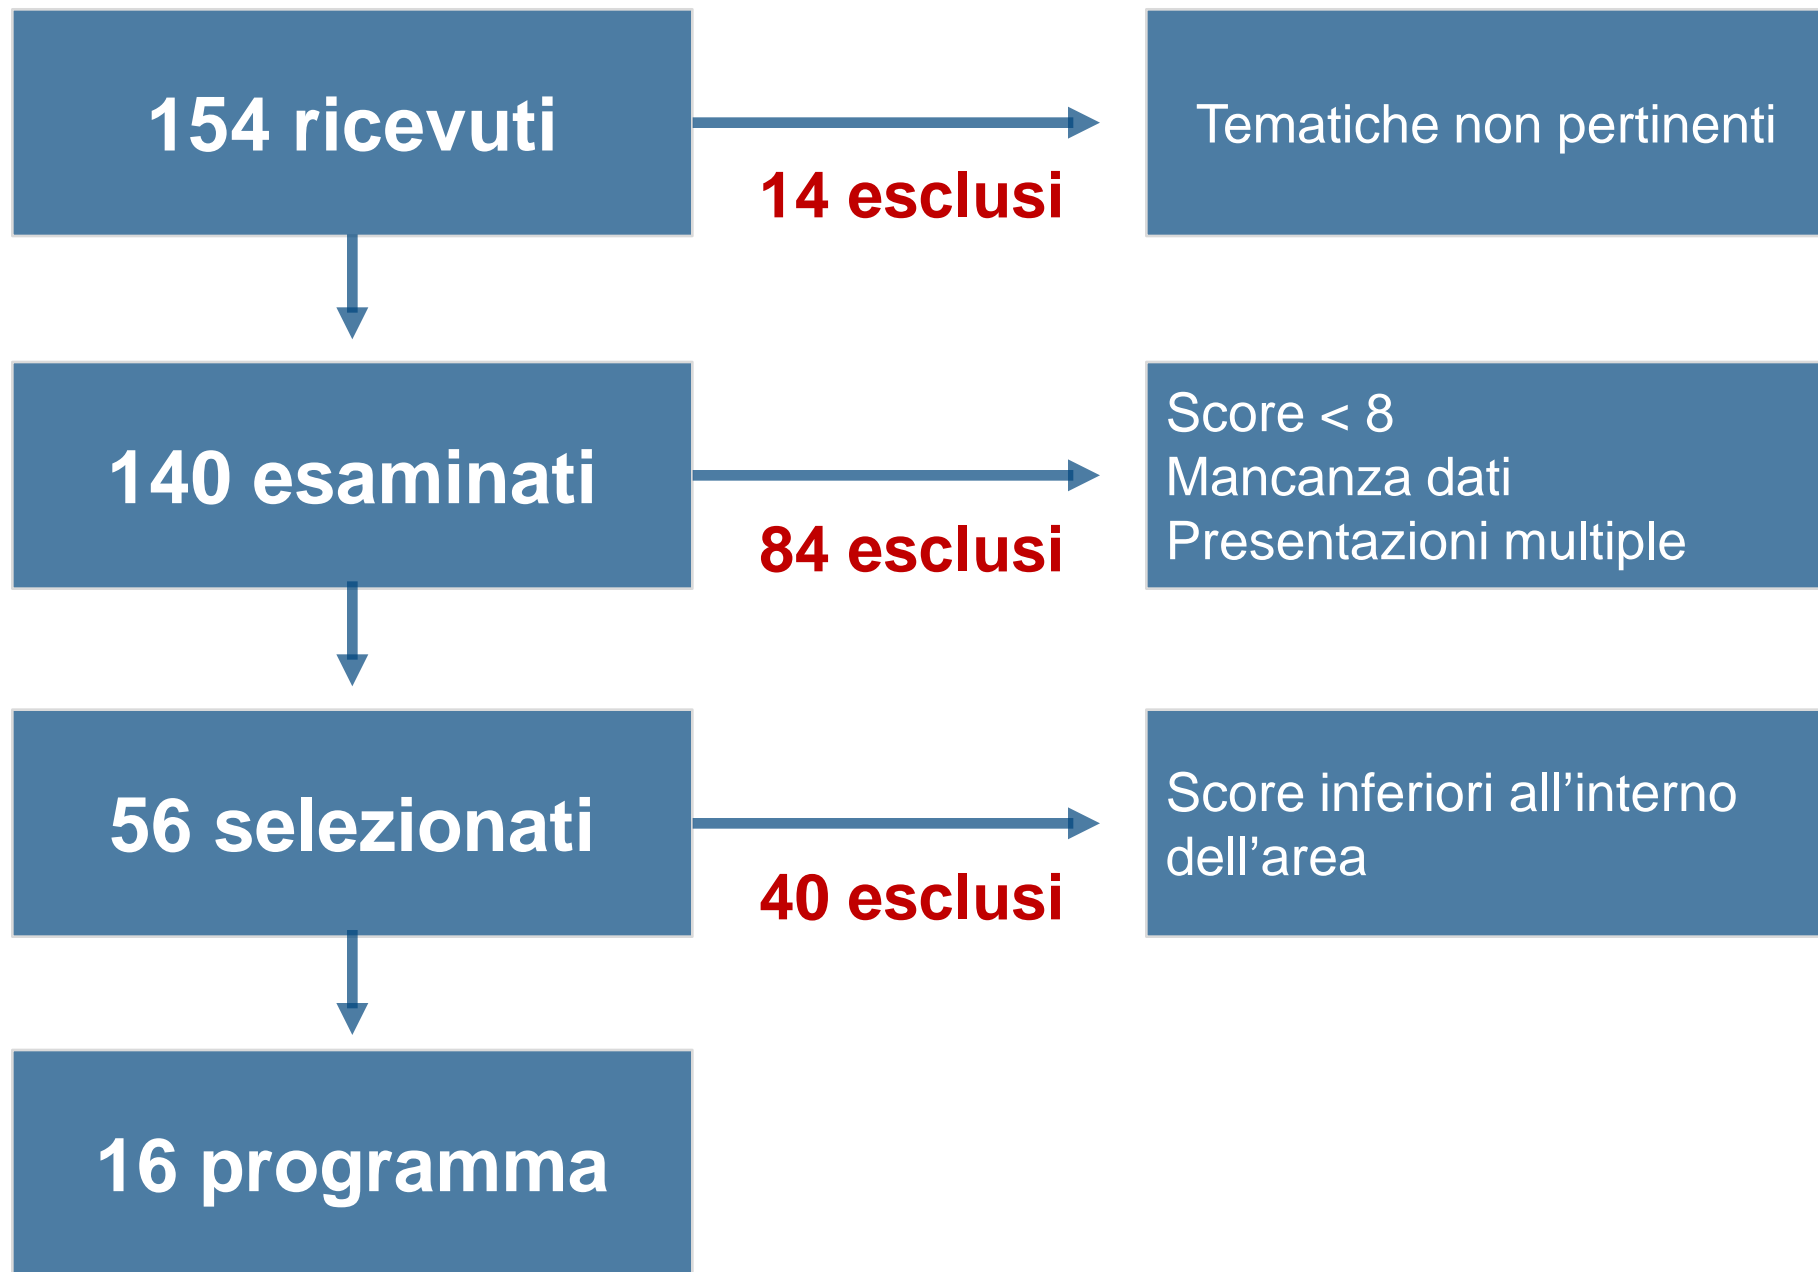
154 ricevuti

14 esclusi

Tematiche non pertinenti

140 esaminati

84 esclusi

Score < 8
Mancanza dati
Presentazioni multiple

56 selezionati

40 esclusi

Score inferiori all’interno dell’area

16 programma